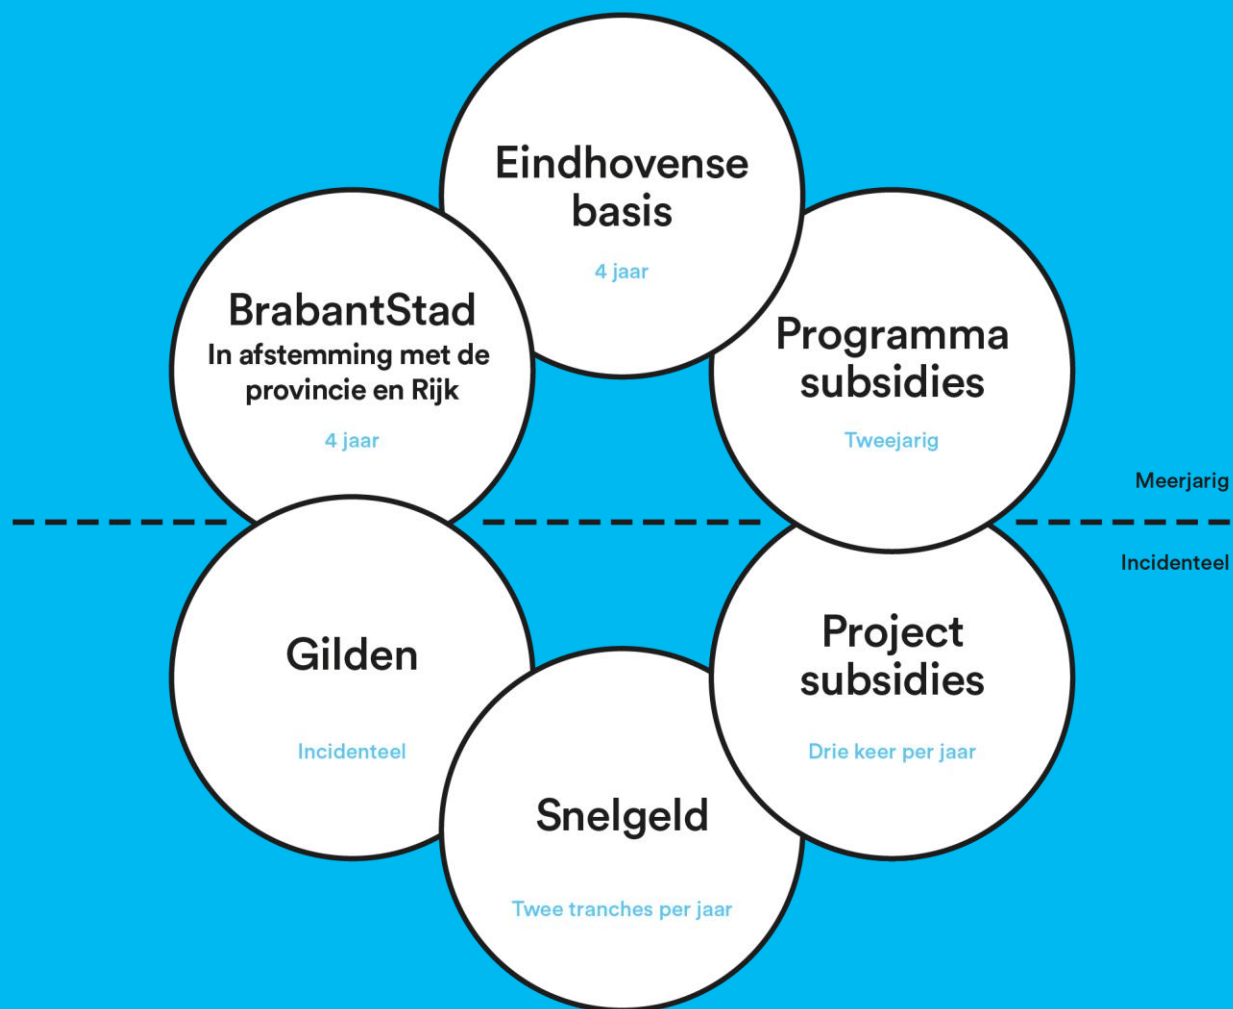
Eindhovense basis

4 jaar

BrabantStad
In afstemming met de provincie en Rijk

4 jaar

Programma subsidies

Tweejarig

Meerjarig

Incidenteel

Gilden

Incidenteel

Project subsidies

Drie keer per jaar

Snelgeld

Twee tranches per jaar